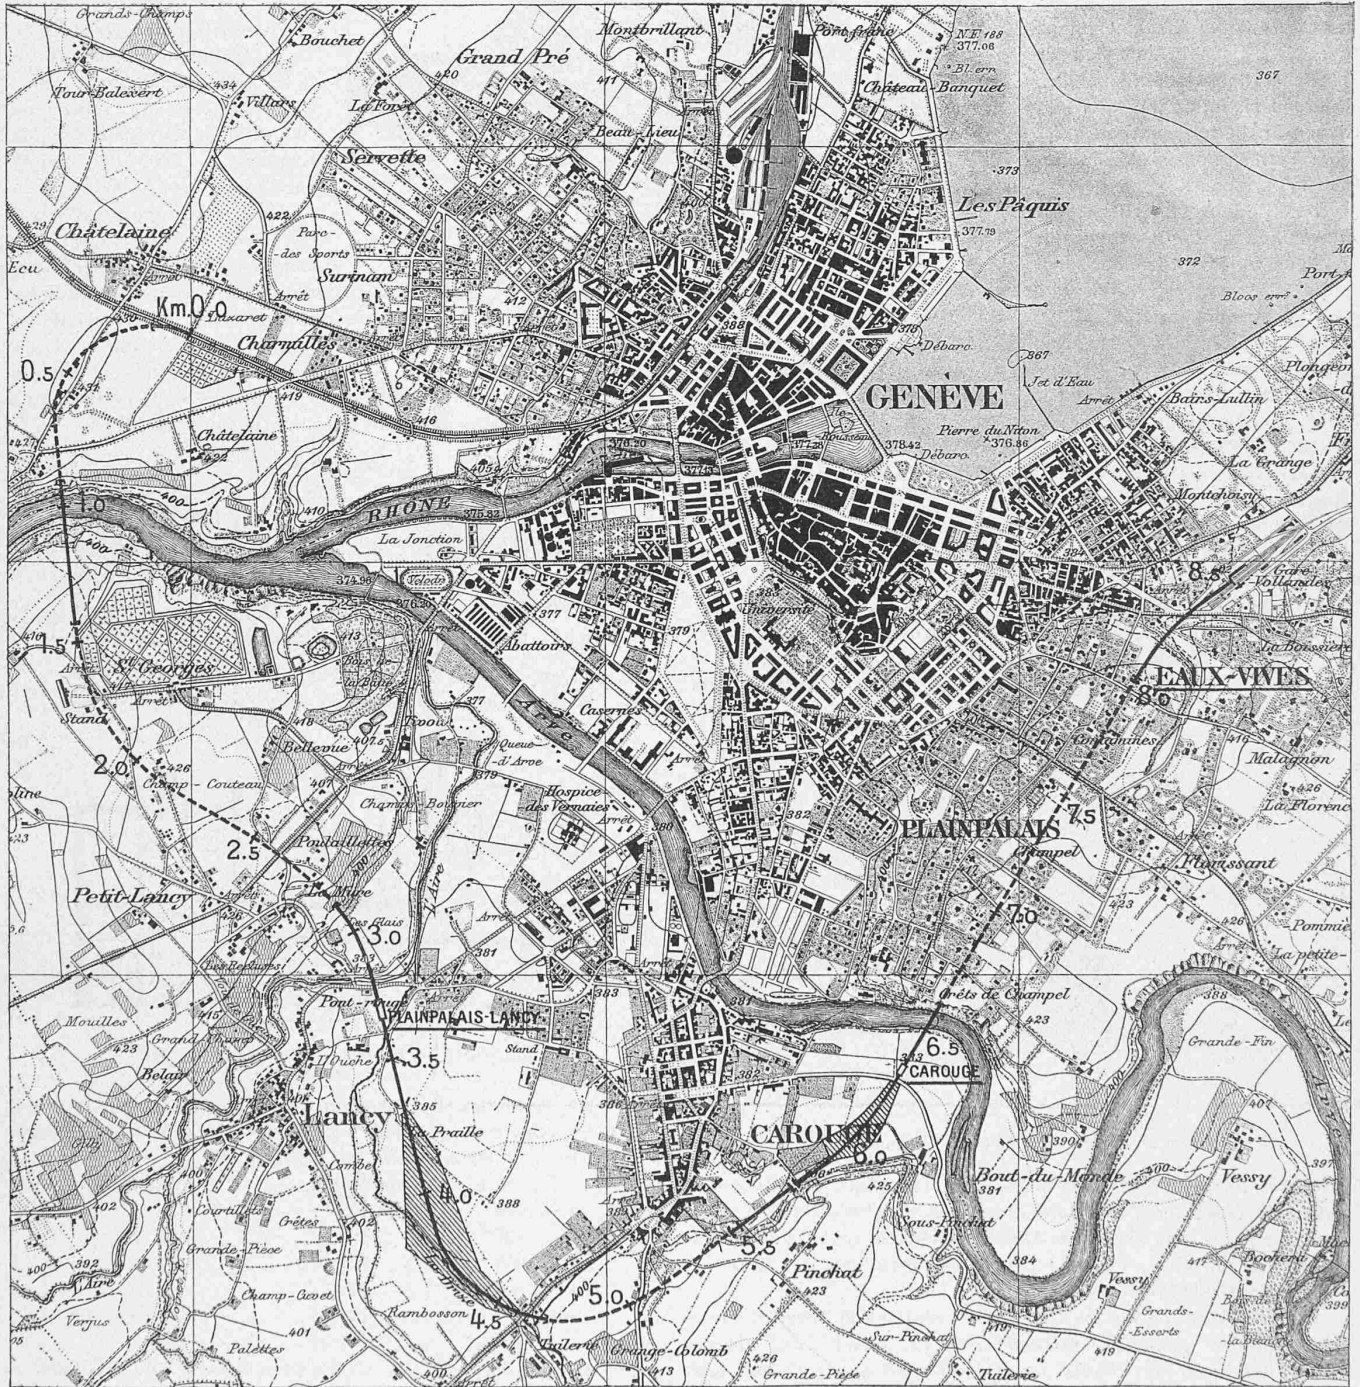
Grands-Champs
Bouchet
Grand Pré
Montbrillant
Port franc
N.F. 188
377.06
Bl. err.
Château-Banquet
367
Tour-Balexert
Villars
La Forêt
420
411
Beau-Lieu
Servette
373
Les Pâquis
377.19
Châtelaine
422
Parc des Sports
Surinam
Ecu
Arrêt
Arrêt
372
Port
Bloos err.
Km 0.0
Lazaret
Charmilles
412
388
Débarc.
0.5
431
419
416
GENÈVE
367
Jet d'Eau
Arrêt
Bains-Lullin
Plongeon
Châtelaine
Ile Rousseau
378.42
Pierre du Niton
376.86
Débarc.
La Grange
1.0
400
410
RHÔNE
375.82
376.20
Montchoisy
La Jonction
8.5
Gare Vollandes
374.96
Vélodr.
376.20
413
Bois de la Bâtie
377
Abattoirs
379
Université
La Boissière
1.5
Arrêt
St Georges
Stand
Arrêt
418
Bellevue
407.5
Arrêt
Arve
377
Queue-d'Arve
Casernes
Arrêt
EAUX-VIVES
8.0
Contamines
416
Malagnou
2.0
426
Champ-Couteau
407
379
Champs Bouvier
Hospice des Vernaies
Arrêt
380
382
7.5
La Florence
2.5
Poulailletes
PLAINPALAIS
Champel
Florissant
Petit-Lancy
Arrêt
La Mure
Les Glais
Arrêt
423
7.0
426
Pommier
3.0
381
Arrêt
La petite
Les Esserts
Pont-rouge
Arrêt
383
381
Crêts de Champel
388
Mouilles
423
Grand Champ
PLAINPALAIS-LANCY
Stand
423
Grande-Fin
L'Ouche
3.5
6.5
CAROUGE
382
Belair
Lancy
385
la Praille
386
CAROUGE
390
407
Vessy
397
Combe
4.0
388
6.0
425
Bout-du-Monde
381
400
402
Courtillets
Crêtes
402
Arrêt
5.5
Sous-Pinchat
Grande-Pièce
384
417
Bochet
392
L'Aire
400
Champ-Cuvet
Drize
Rambosson
4.5
5.0
400
Pinchat
423
Vessy
Grands-Esserts
399
Verjus
401
Tuileries
Sur-Pinchat
419
Palettes
Grange-Colomb
413
426
Grande-Pièce
Tuilerie
419
400